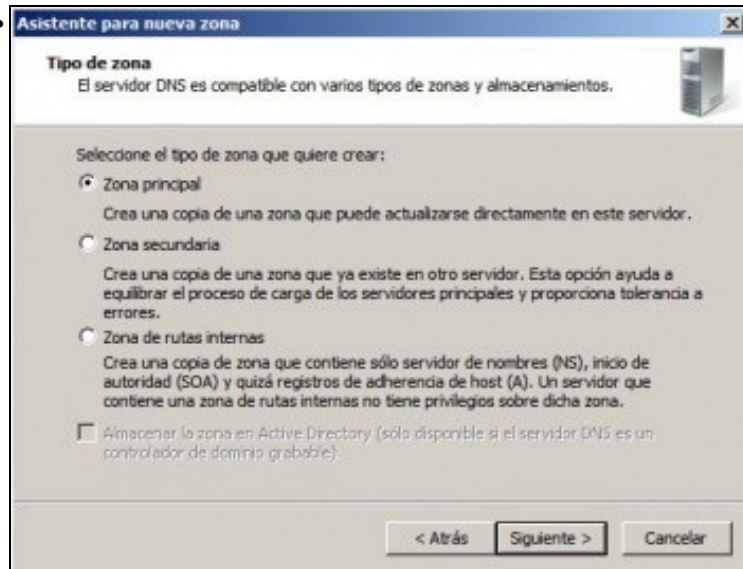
Asistente para nueva zona

Tipo de zona
El servidor DNS es compatible con varios tipos de zonas y almacenamientos.

Seleccione el tipo de zona que quiere crear:

Zona principal

Crea una copia de una zona que puede actualizarse directamente en este servidor.

Zona secundaria

Crea una copia de una zona que ya existe en otro servidor. Esta opción ayuda a equilibrar el proceso de carga de los servidores principales y proporciona tolerancia a errores.

Zona de rutas internas

Crea una copia de zona que contiene sólo servidor de nombres (NS), inicio de autoridad (SOA) y quizá registros de adherencia de host (A). Un servidor que contiene una zona de rutas internas no tiene privilegios sobre dicha zona.

Almacenar la zona en Active Directory (sólo disponible si el servidor DNS es un controlador de dominio grabable)

< Atrás | Siguiente > | Cancelar